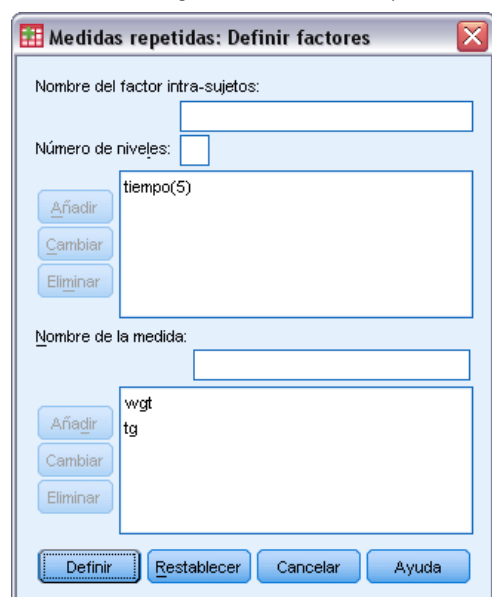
Medidas repetidas: Definir factores

Nombre del factor intra-sujetos:

Número de niveles:

Añadir
Cambiar
Eliminar

tiempo(5)

Nombre de la medida:

Añadir
Cambiar
Eliminar

wgt
tg

Definir
Restablecer
Cancelar
Ayuda